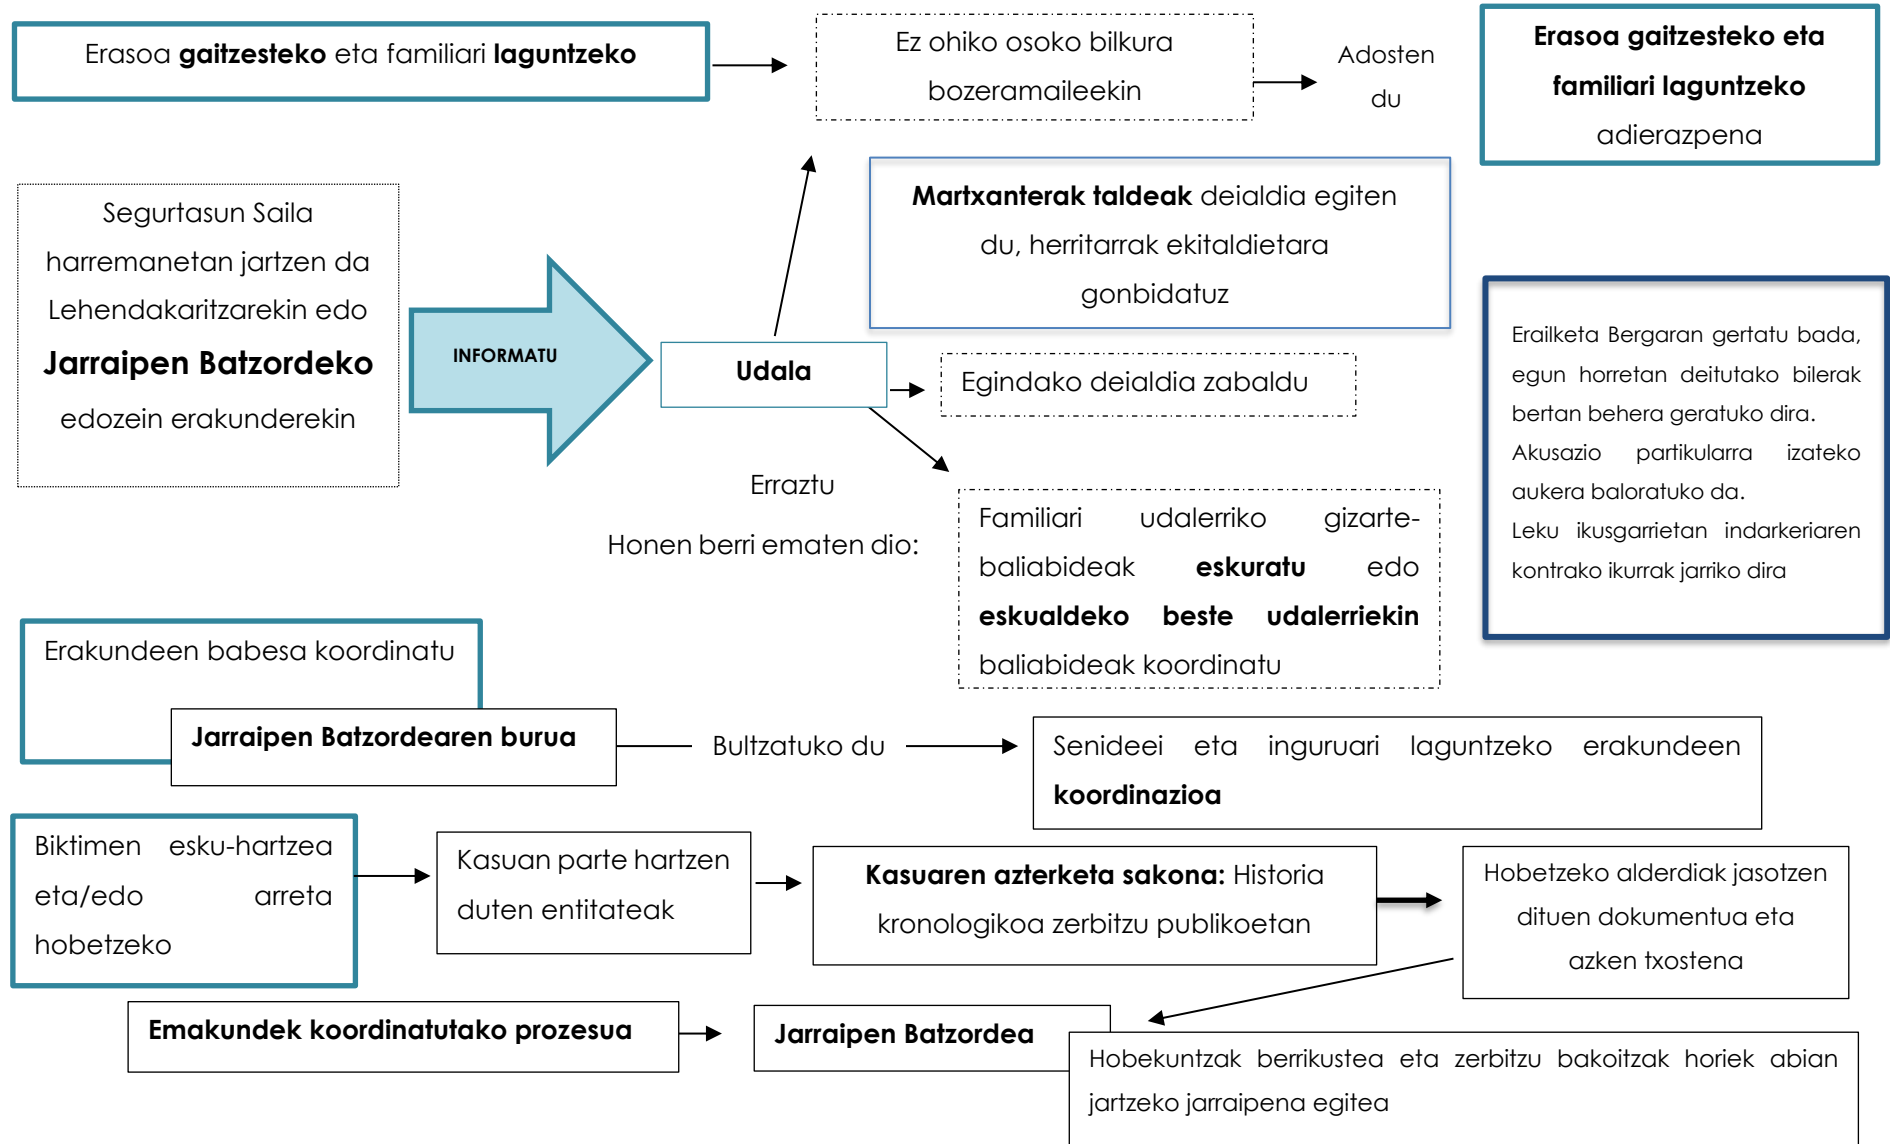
Erasoa gaitzesteko eta familiari laguntzeko

Ez ohiko osoko bilkura bozeramaileekin

Adosten du

Erasoa gaitzesteko eta familiari laguntzeko adierazpena

Segurtasun Saila harremanetan jartzen da Lehendakaritzarekin edo Jarraipen Batzordeko edozein erakunderekin

INFORMATU

Udala

Martxanterak taldeak deialdia egiten du, herritarrak ekitaldietara gonbidatuz

Egindako deialdia zabaldu

Erraztu

Honen berri ematen dio:

Familiari udalerriko gizarte-baliabideak eskuratu edo eskualdeko beste udalerriekin baliabideak koordinatu

Erailketa Bergaran gertatu bada, egun horretan deitutako bilerak bertan behera geratuko dira.
Akusazio partikularra izateko aukera baloratuko da.
Leku ikusgarrietan indarkeriaren kontrako ikurrak jarriko dira

Erakundeen babesa koordinatu

Jarraipen Batzordearen burua

Bultzatuko du

Senideei eta inguruari laguntzeko erakundeen koordinazioa

Biktimen esku-hartzea eta/edo arreta hobetzeko

Kasuan parte hartzen duten entitateak

Kasuaren azterketa sakona: Historia kronologikoa zerbitzu publikoetan

Hobetzeko alderdiak jasotzen dituen dokumentua eta azken txostena

Emakundek koordinatutako prozesua

Jarraipen Batzordea

Hobekuntzak berrikustea eta zerbitzu bakoitzak horiek abian jartzeko jarraipena egitea